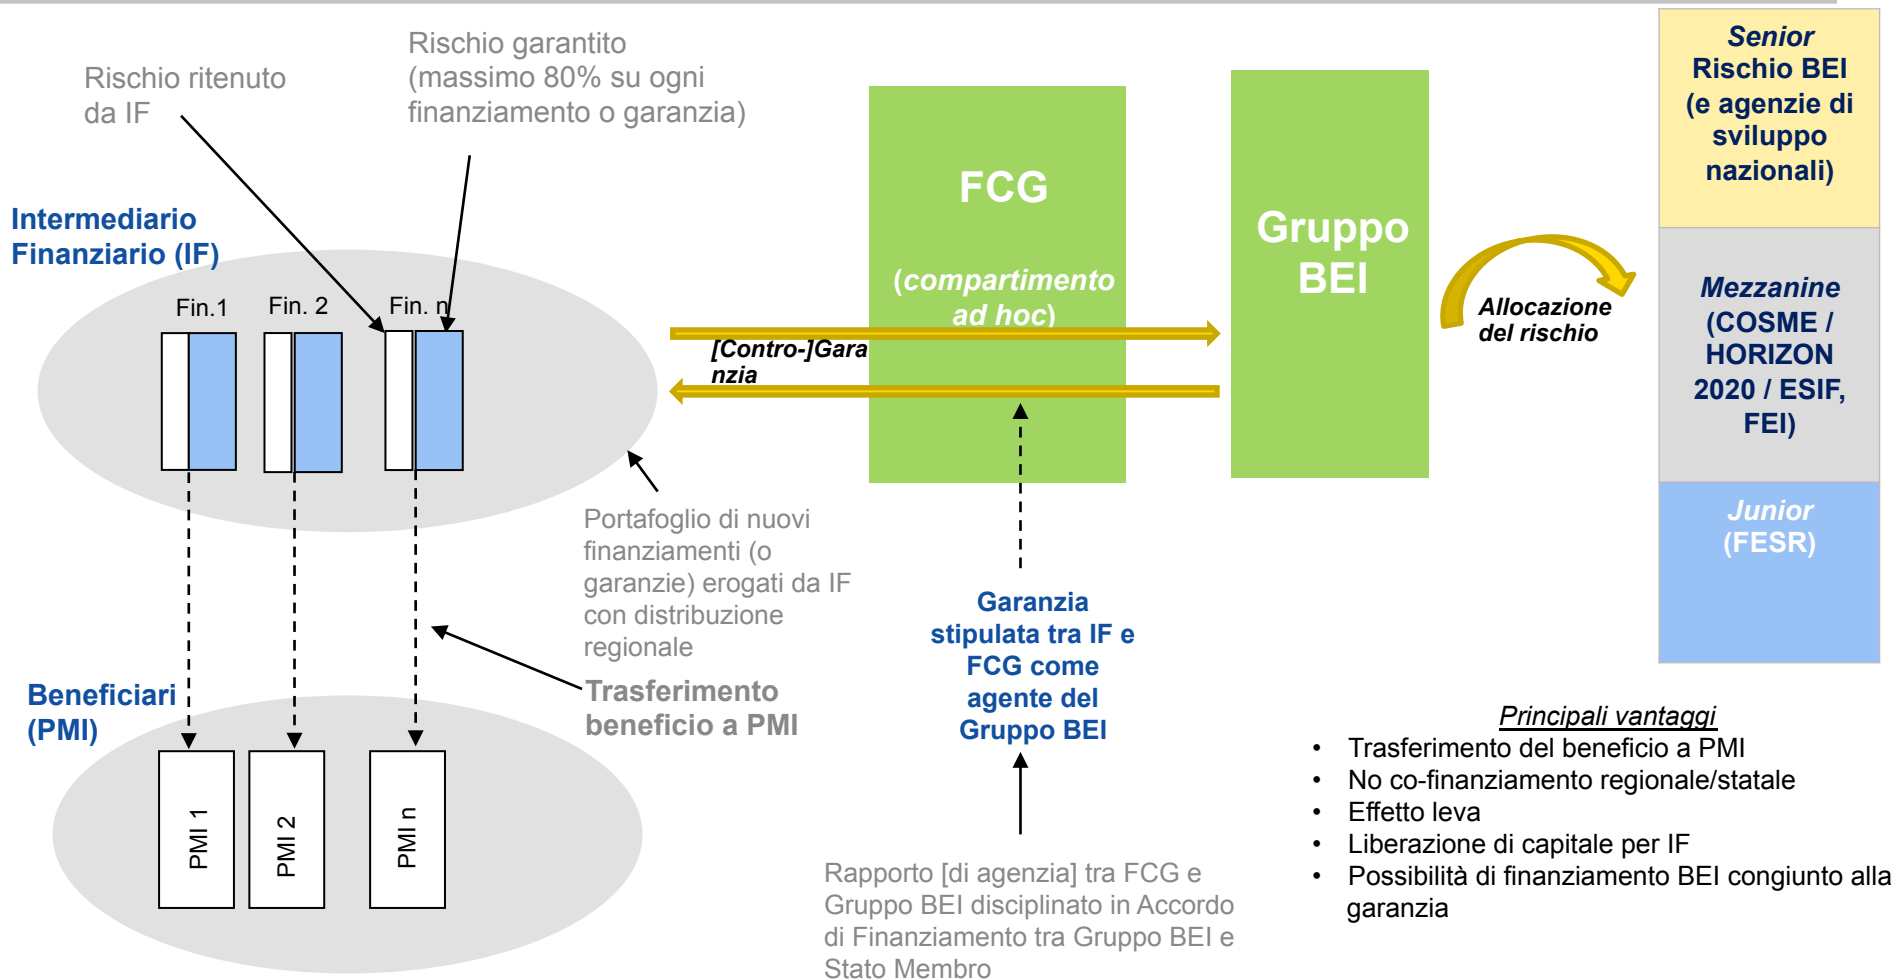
Rischio ritenuto da IF

Rischio garantito (massimo 80% su ogni finanziamento o garanzia)

Intermediario Finanziario (IF)

Fin.1
Fin. 2
Fin. n

FCG

(compartimento ad hoc)

[Contro-]Garanzia

Gruppo BEI

Allocazione del rischio

Senior Rischio BEI (e agenzie di sviluppo nazionali)

Mezzanine (COSME / HORIZON 2020 / ESIF, FEI)

Junior (FESR)

Portafoglio di nuovi finanziamenti (o garanzie) erogati da IF con distribuzione regionale

Trasferimento beneficio a PMI

Garanzia stipulata tra IF e FCG come agente del Gruppo BEI

Beneficiari (PMI)

PMI 1
PMI 2
PMI n

Rapporto [di agenzia] tra FCG e Gruppo BEI disciplinato in Accordo di Finanziamento tra Gruppo BEI e Stato Membro

Principali vantaggi
• Trasferimento del beneficio a PMI
• No co-finanziamento regionale/statale
• Effetto leva
• Liberazione di capitale per IF
• Possibilità di finanziamento BEI congiunto alla garanzia